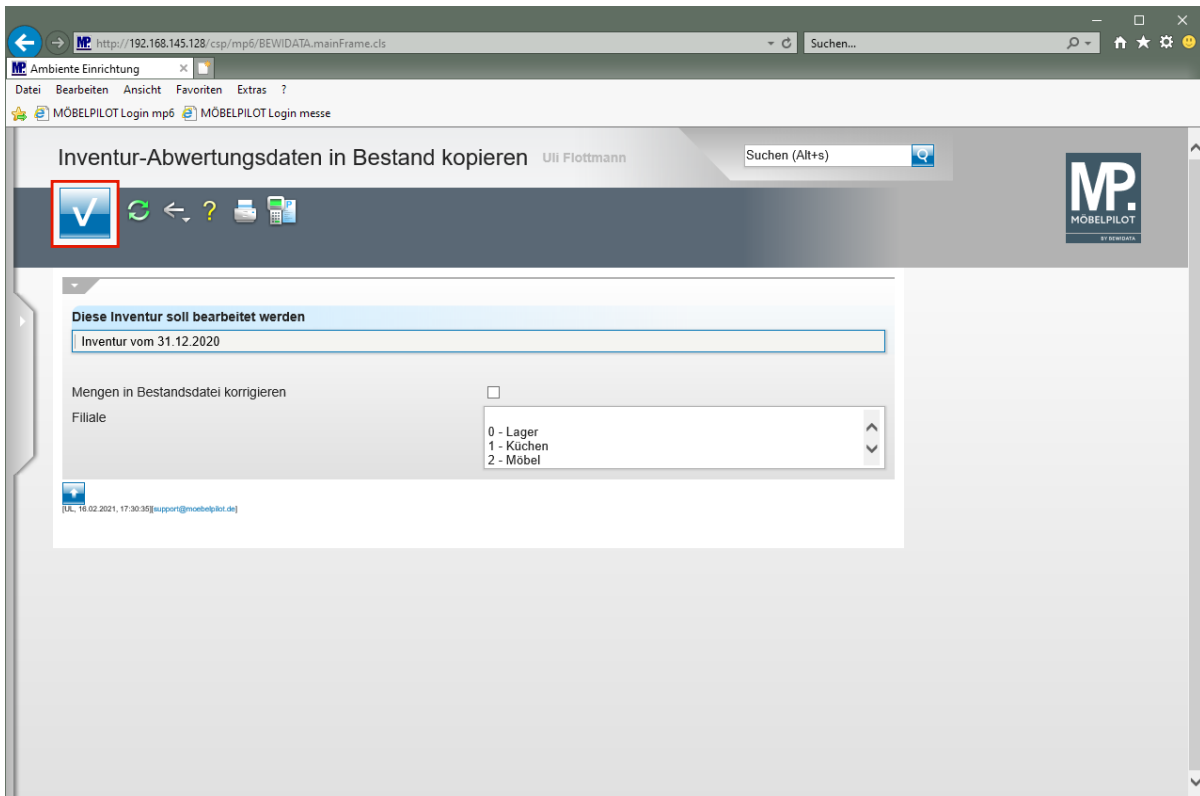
http://192.168.145.128/csp/mp6/BEWIDATA.mainFrame.cls
Suchen...
Ambiente Einrichtung
Datei Bearbeiten Ansicht Favoriten Extras ?
MÖBELPILOT Login mp6 MÖBELPILOT Login messe

Inventur-Abwertungsdaten in Bestand kopieren Uli Flottmann
Suchen (Alt+s)
MP.
MÖBELPILOT
BY BEWIDATA

Diese Inventur soll bearbeitet werden
Inventur vom 31.12.2020

Mengen in Bestandsdatei korrigieren
Filiale
0 - Lager
1 - Küchen
2 - Möbel

[UL, 16.02.2021, 17:30:35][support@moebelpilot.de]